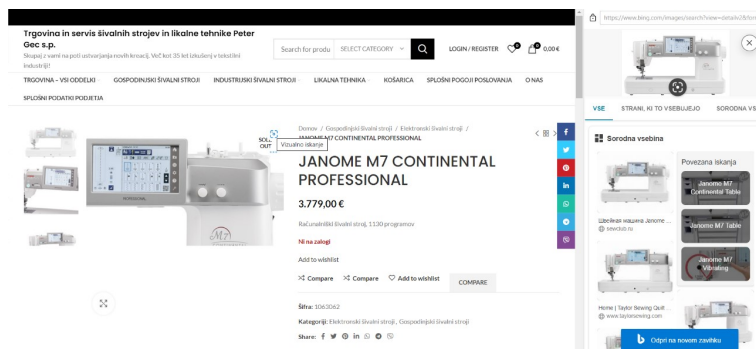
Trgovina in servis šivalnih strojev in likalne tehnike Peter Gec s.p.
Skupaj z vami na poti ustvarjanja novih kreacij. Več kot 35 let izkušenj v tekstilni industriji!

Search for produ SELECT CATEGORY LOGIN / REGISTER 0 0 0,00 €

TRGOVINA – VSI ODDELKI GOSPODINJSKI ŠIVALNI STROJI INDUSTRIJSKI ŠIVALNI STROJI LIKALNA TEHNIKA KOŠARICA SPLOŠNI POGOJI POSLOVANJA O NAS
SPLOŠNI PODATKI PODJETJA

SOLD OUT
Vizualno iskanje

Domov / Gospodinjski šivalni stroji / Elektronski šivalni stroji / JANOME M7 CONTINENTAL PROFESSIONAL

JANOME M7 CONTINENTAL PROFESSIONAL

3.779,00 €

Računalniški šivalni stroj, 1130 programov

Ni na zalogi

Add to wishlist

Compare Compare Add to wishlist COMPARE

Šifra: 1063062

Kategoriji: Elektronski šivalni stroji, Gospodinjski šivalni stroji

Share:

https://www.bing.com/images/search?view=detailV2&ccid

VSE STRANI, KI TO VSEBUJEJO SORODNA VS

Sorodna vsebina

Povezana iskanja

Janome M7 Continental Table

Швейная машина Janome ...
sewclub.ru

Janome M7 Table

Janome M7 Vibrating

Home | Taylor Sewing Quilt ...
www.taylorsewing.com

Odpri na novem zavihku